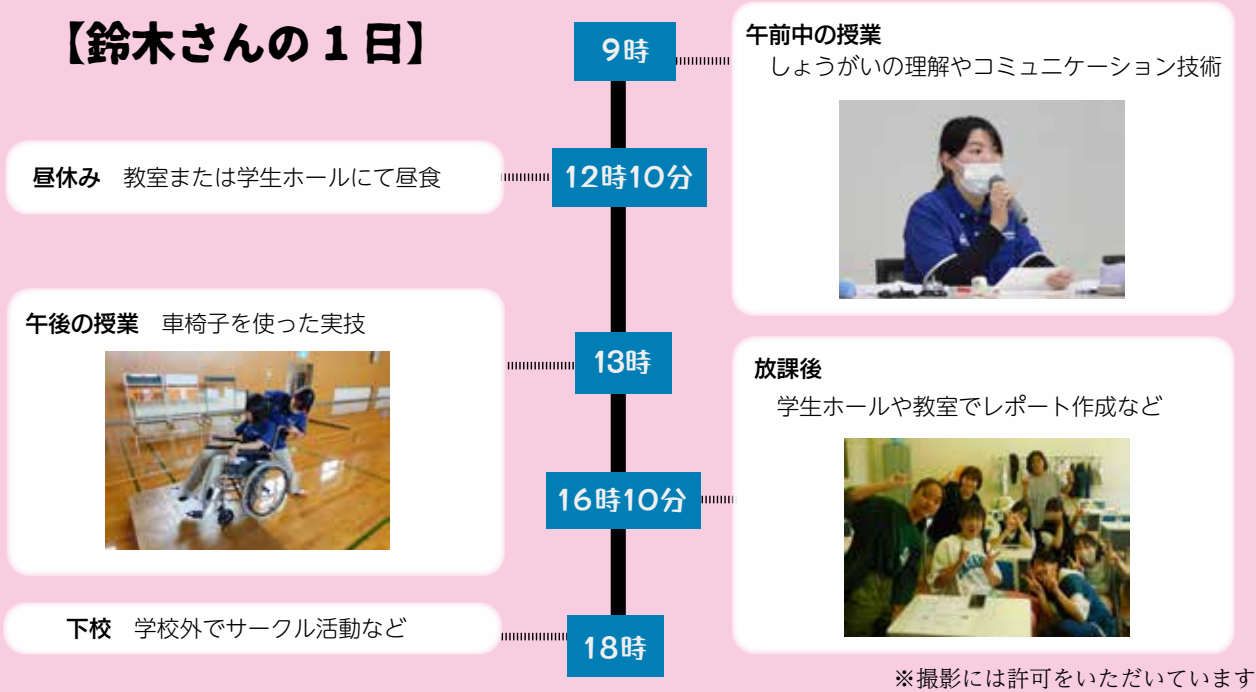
【鈴木さんの１日】

9時
午前中の授業
しょうがいの理解やコミュニケーション技術

12時10分
昼休み　教室または学生ホールにて昼食

13時
午後の授業　車椅子を使った実技

16時10分
放課後
学生ホールや教室でレポート作成など

18時
下校　学校外でサークル活動など

※撮影には許可をいただいています